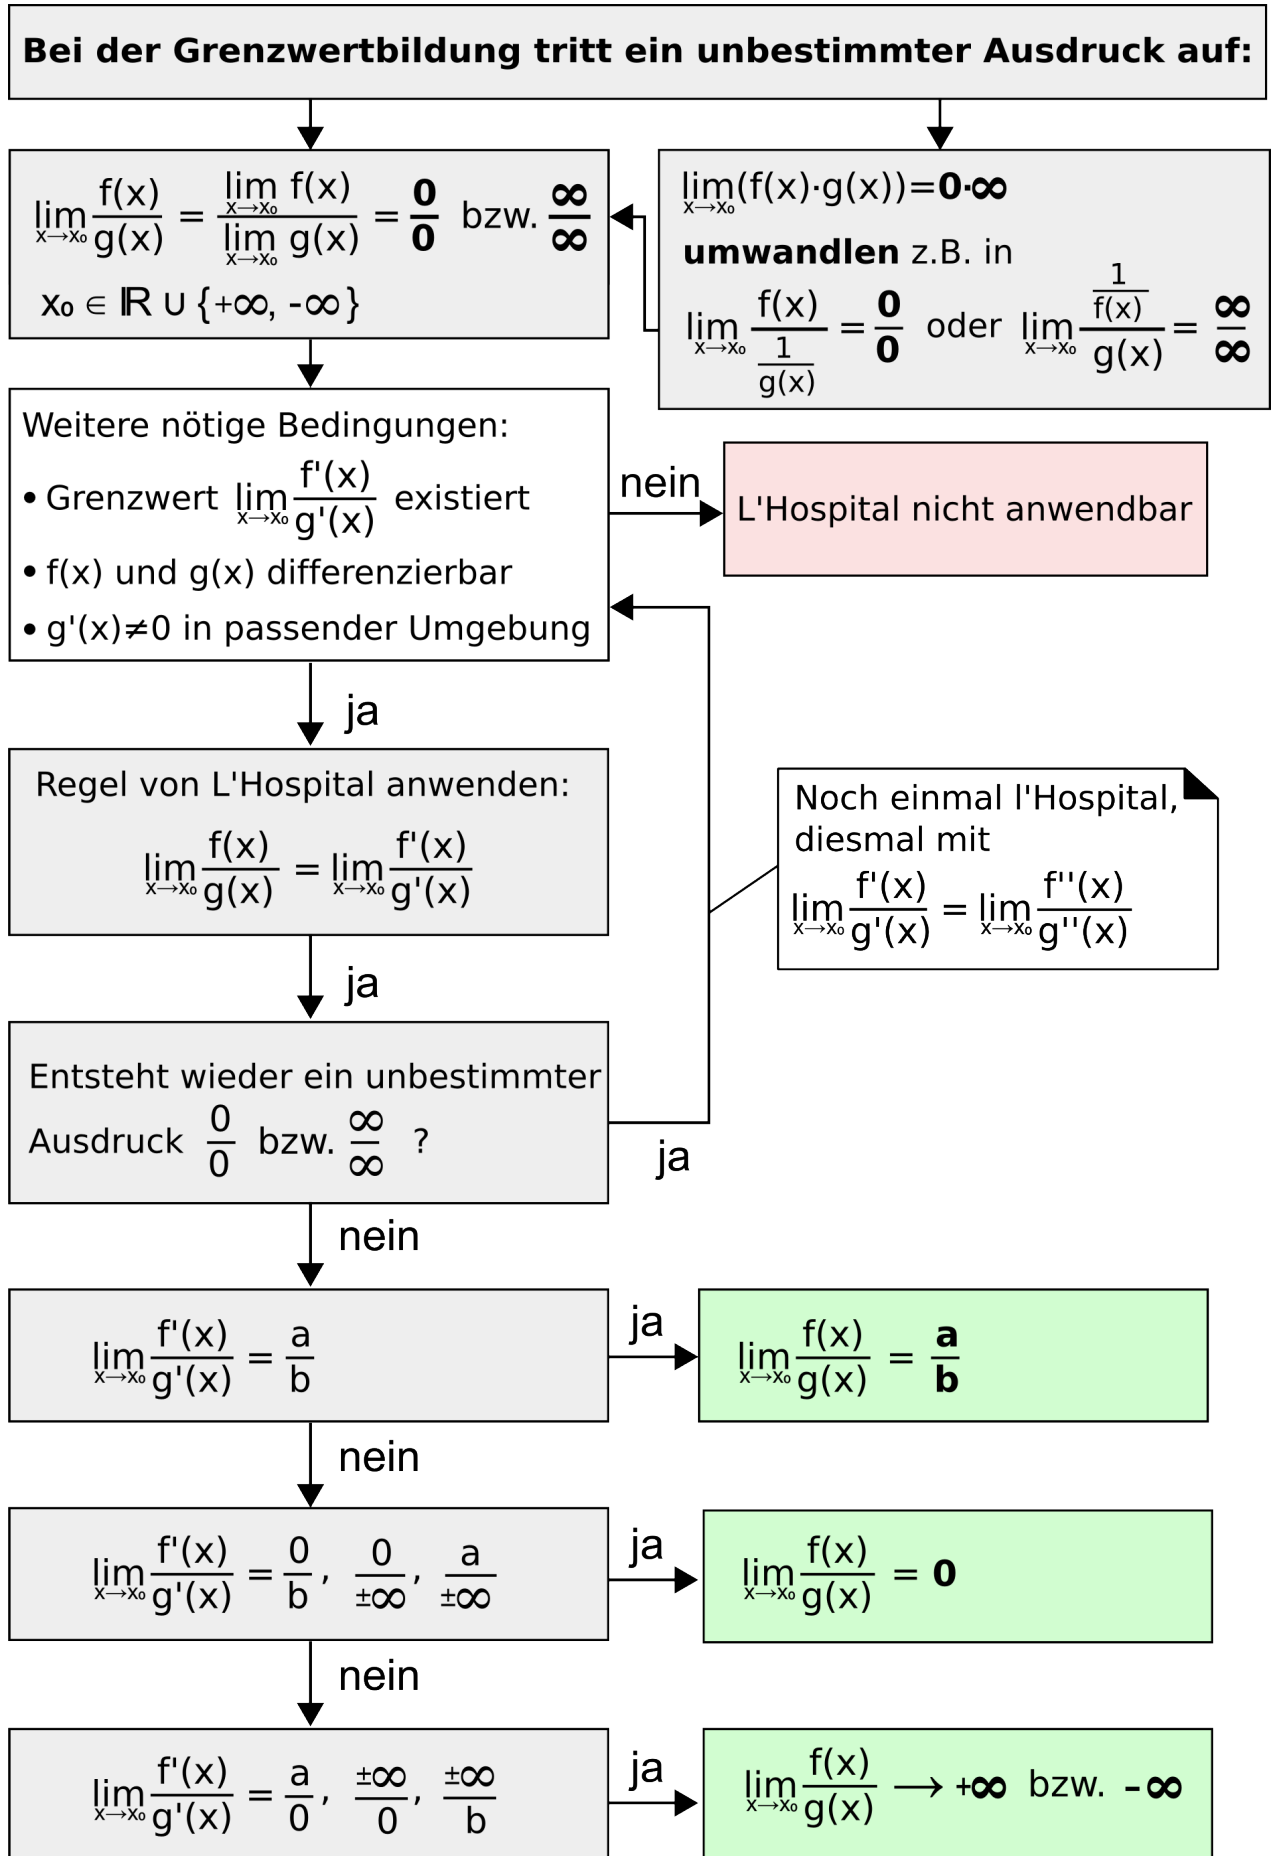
Bei der Grenzwertbildung tritt ein unbestimmter Ausdruck auf:

$\lim_{x\to x_0}\frac{f(x)}{g(x)} = \frac{\lim_{x\to x_0} f(x)}{\lim_{x\to x_0} g(x)} = \frac{0}{0}$ bzw. $\frac{\infty}{\infty}$

$x_0 \in \mathbb{R} \cup \{+\infty, -\infty\}$

$\lim_{x\to x_0}(f(x)\cdot g(x)) = 0\cdot\infty$

umwandlen z.B. in

$\lim_{x\to x_0}\frac{f(x)}{\frac{1}{g(x)}} = \frac{0}{0}$ oder $\lim_{x\to x_0}\frac{\frac{1}{f(x)}}{g(x)} = \frac{\infty}{\infty}$

Weitere nötige Bedingungen:
• Grenzwert $\lim_{x\to x_0}\frac{f'(x)}{g'(x)}$ existiert
• f(x) und g(x) differenzierbar
• g'(x)≠0 in passender Umgebung

nein

L'Hospital nicht anwendbar

ja

Regel von L'Hospital anwenden:
$\lim_{x\to x_0}\frac{f(x)}{g(x)} = \lim_{x\to x_0}\frac{f'(x)}{g'(x)}$

Noch einmal l'Hospital, diesmal mit
$\lim_{x\to x_0}\frac{f'(x)}{g'(x)} = \lim_{x\to x_0}\frac{f''(x)}{g''(x)}$

ja

Entsteht wieder ein unbestimmter Ausdruck $\frac{0}{0}$ bzw. $\frac{\infty}{\infty}$ ?

ja

nein

$\lim_{x\to x_0}\frac{f'(x)}{g'(x)} = \frac{a}{b}$

ja

$\lim_{x\to x_0}\frac{f(x)}{g(x)} = \frac{a}{b}$

nein

$\lim_{x\to x_0}\frac{f'(x)}{g'(x)} = \frac{0}{b}, \frac{0}{\pm\infty}, \frac{a}{\pm\infty}$

ja

$\lim_{x\to x_0}\frac{f(x)}{g(x)} = 0$

nein

$\lim_{x\to x_0}\frac{f'(x)}{g'(x)} = \frac{a}{0}, \frac{\pm\infty}{0}, \frac{\pm\infty}{b}$

ja

$\lim_{x\to x_0}\frac{f(x)}{g(x)} \longrightarrow +\infty$ bzw. $-\infty$